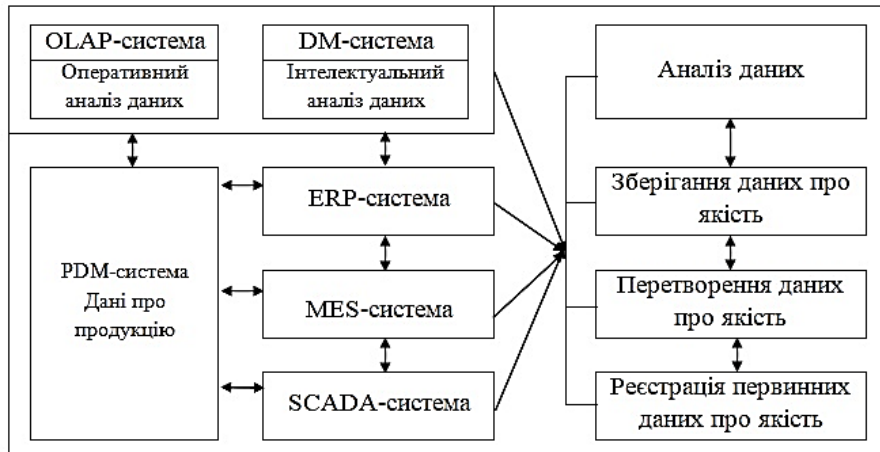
OLAP-система
Оперативний аналіз даних

DM-система
Інтелектуальний аналіз даних

PDM-система
Дані про продукцію

ERP-система

MES-система

SCADA-система

Аналіз даних

Зберігання даних про якість

Перетворення даних про якість

Реєстрація первинних даних про якість